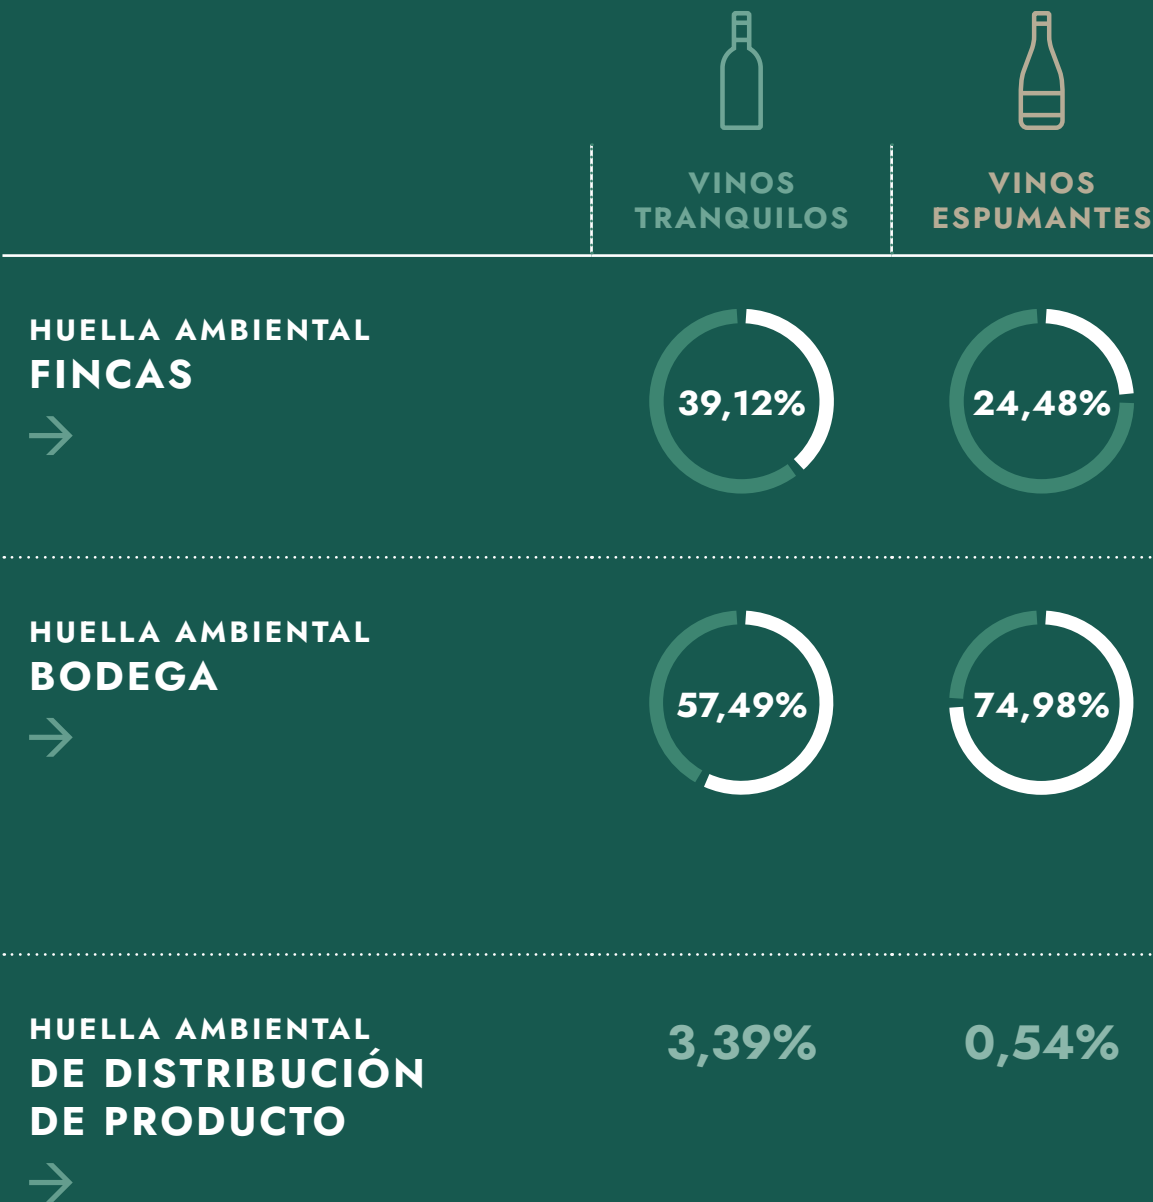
| | VINOS TRANQUILOS | VINOS ESPUMANTES |
|---|---|---|
| HUELLA AMBIENTAL FINCAS → | 39,12% | 24,48% |
| HUELLA AMBIENTAL BODEGA → | 57,49% | 74,98% |
| HUELLA AMBIENTAL DE DISTRIBUCIÓN DE PRODUCTO → | 3,39% | 0,54% |